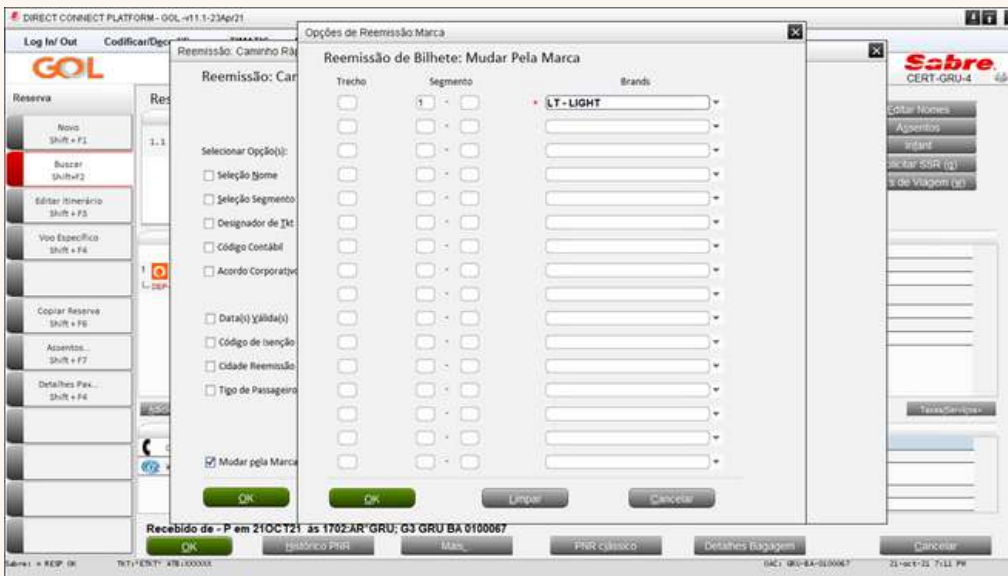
DIRECT CONNECT PLATFORM - GOL -v11.1-23Apr21

Log In/ Out Codificar/Deco

GOL

Reserva

Novo Shift + F1

Buscar Shift+F2

Editar Itinerário Shift + F3

Voo Específico Shift + F4

Copiar Reserva Shift + F6

Assentos... Shift + F7

Detalhes Pax... Shift + F4

Reemissão: Caminho Rá

Reemissão: Car

Selecionar Opção(s):

Seleção Nome

Seleção Segmento

Designador de Tkt

Código Contábil

Acordo Corporativo

Data(s) Válida(s)

Código de Isenção

Cidade Reemissão

Tipo de Passageiro

Mudar pela Marca

OK

Opções de Reemissão Marca

Reemissão de Bilhete: Mudar Pela Marca

| Trecho | Segmento | Brands |
|---|---|---|
| | 1 - | LT - LIGHT |

OK Limpar Cancelar

Sabre. CERT-GRU-4

Editar Nomes

Assentos

Infant

Solicitar SSR

de Viagem

Taxas/Serviços

Recebido de - P em 21OCT21 às 1702:AR*GRU; G3 GRU BA 0100067

OK Histórico PNR Mais PNR clássico Detalhes Bagagem Cancelar

Sabre: + RESP OK TKT: ETKT ATB: XXXXXX OAC: GRU-BA-0100067 21-oct-21 7:11 PM